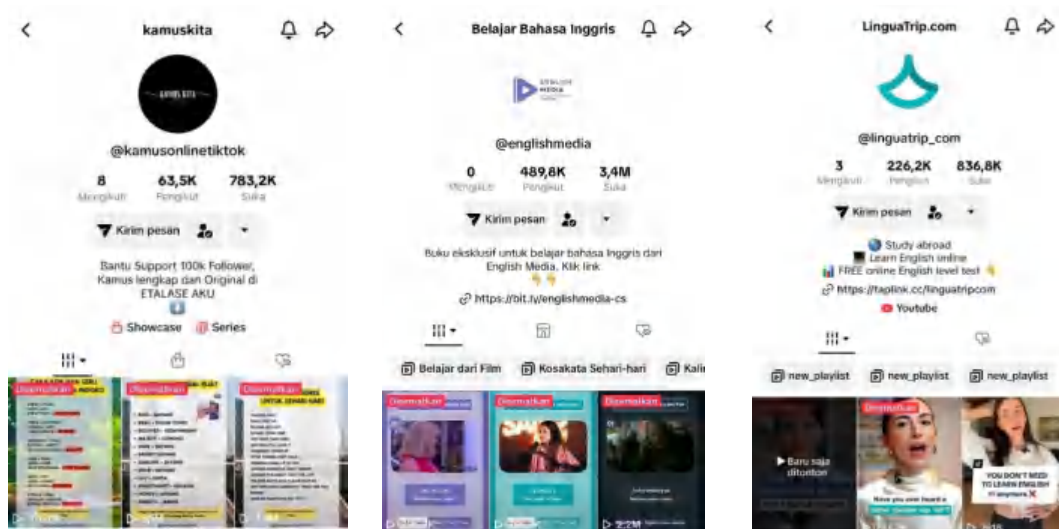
kamuskita

@kamusonlinetiktok

8 Mengikuti | 63,5K Pengikut | 783,2K Suka

Kirim pesan

Bantu Support 100k Follower, Kamus lengkap dan Original di ETALASE AKU

Showcase | Series

Disematkan | Disematkan | Disematkan

Belajar Bahasa Inggris

ENGLISH MEDIA

@englishmedia

0 Mengikuti | 489,8K Pengikut | 3,4M Suka

Kirim pesan

Buku eksklusif untuk belajar bahasa Inggris dari English Media. Klik link 👇👇

https://bit.ly/englishmedia-cs

Belajar dari Film | Kosakata Sehari-hari | Kali

Disematkan | Disematkan

2,2M

LinguaTrip.com

@linguatrip_com

3 Mengikuti | 226,2K Pengikut | 836,8K Suka

Kirim pesan

Study abroad
Learn English online
FREE online English level test 👇
https://taplink.cc/linguatripcom
Youtube

new_playlist | new_playlist | new_playlist

Disematkan

Baru saja ditonton

YOU DON'T NEED TO LEARN ENGLISH anymore